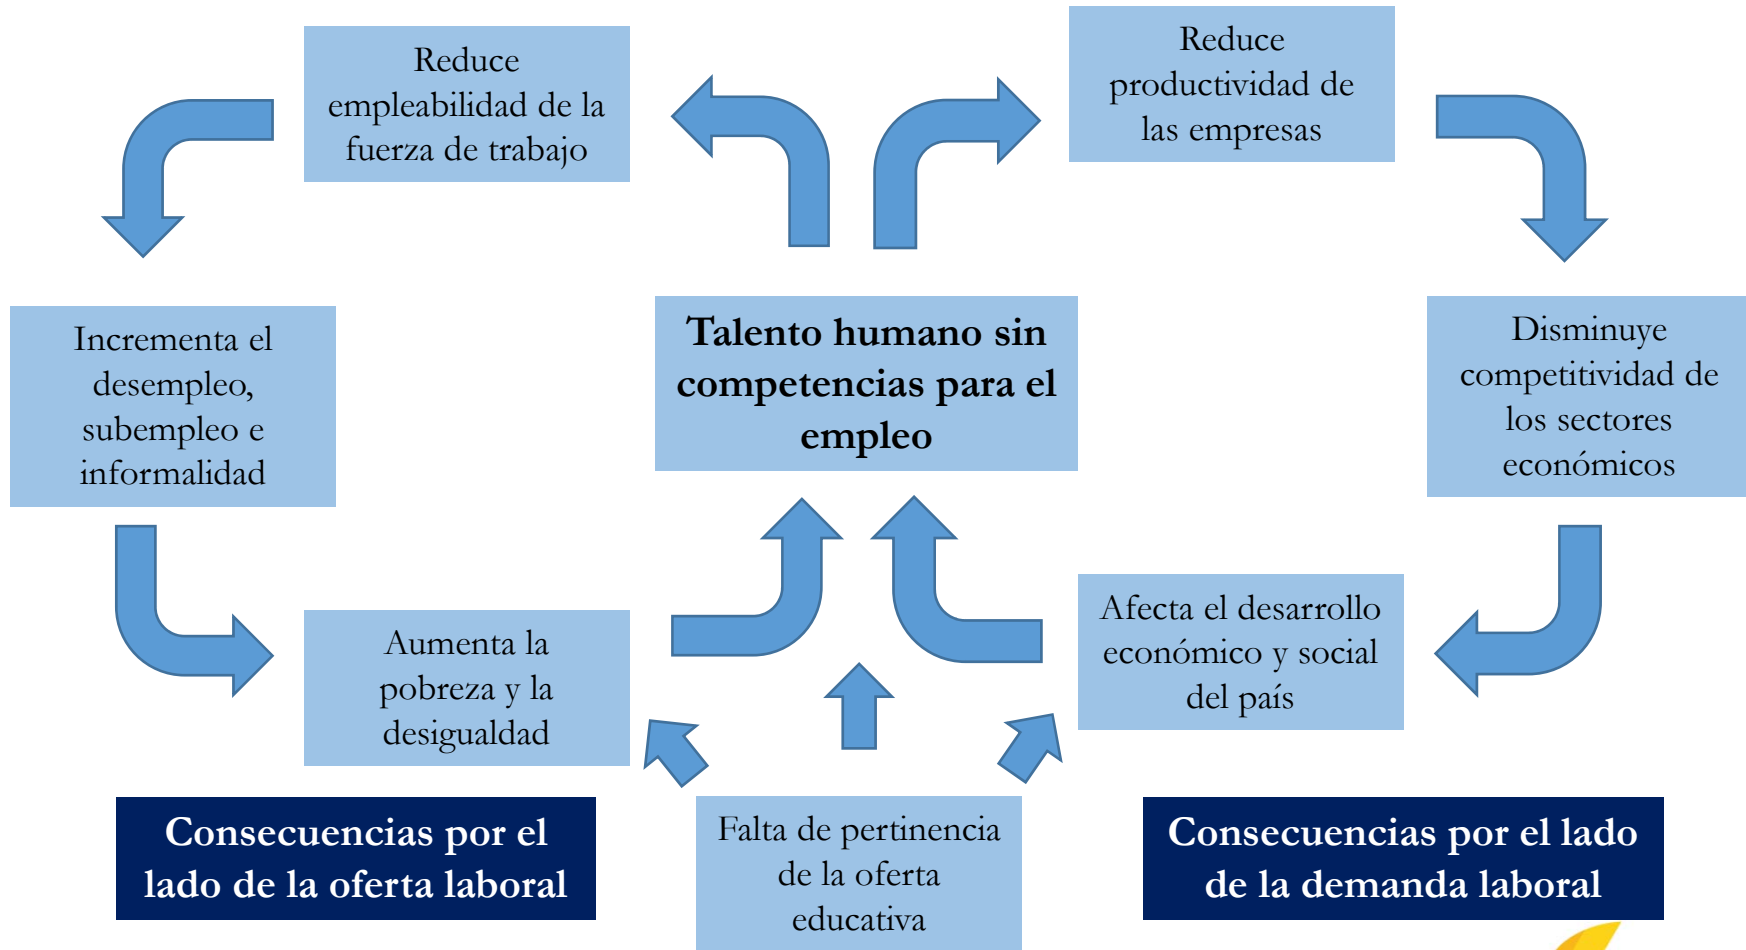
Reduce empleabilidad de la fuerza de trabajo

Reduce productividad de las empresas

Incrementa el desempleo, subempleo e informalidad

Talento humano sin competencias para el empleo

Disminuye competitividad de los sectores económicos

Aumenta la pobreza y la desigualdad

Afecta el desarrollo económico y social del país

Consecuencias por el lado de la oferta laboral

Falta de pertinencia de la oferta educativa

Consecuencias por el lado de la demanda laboral